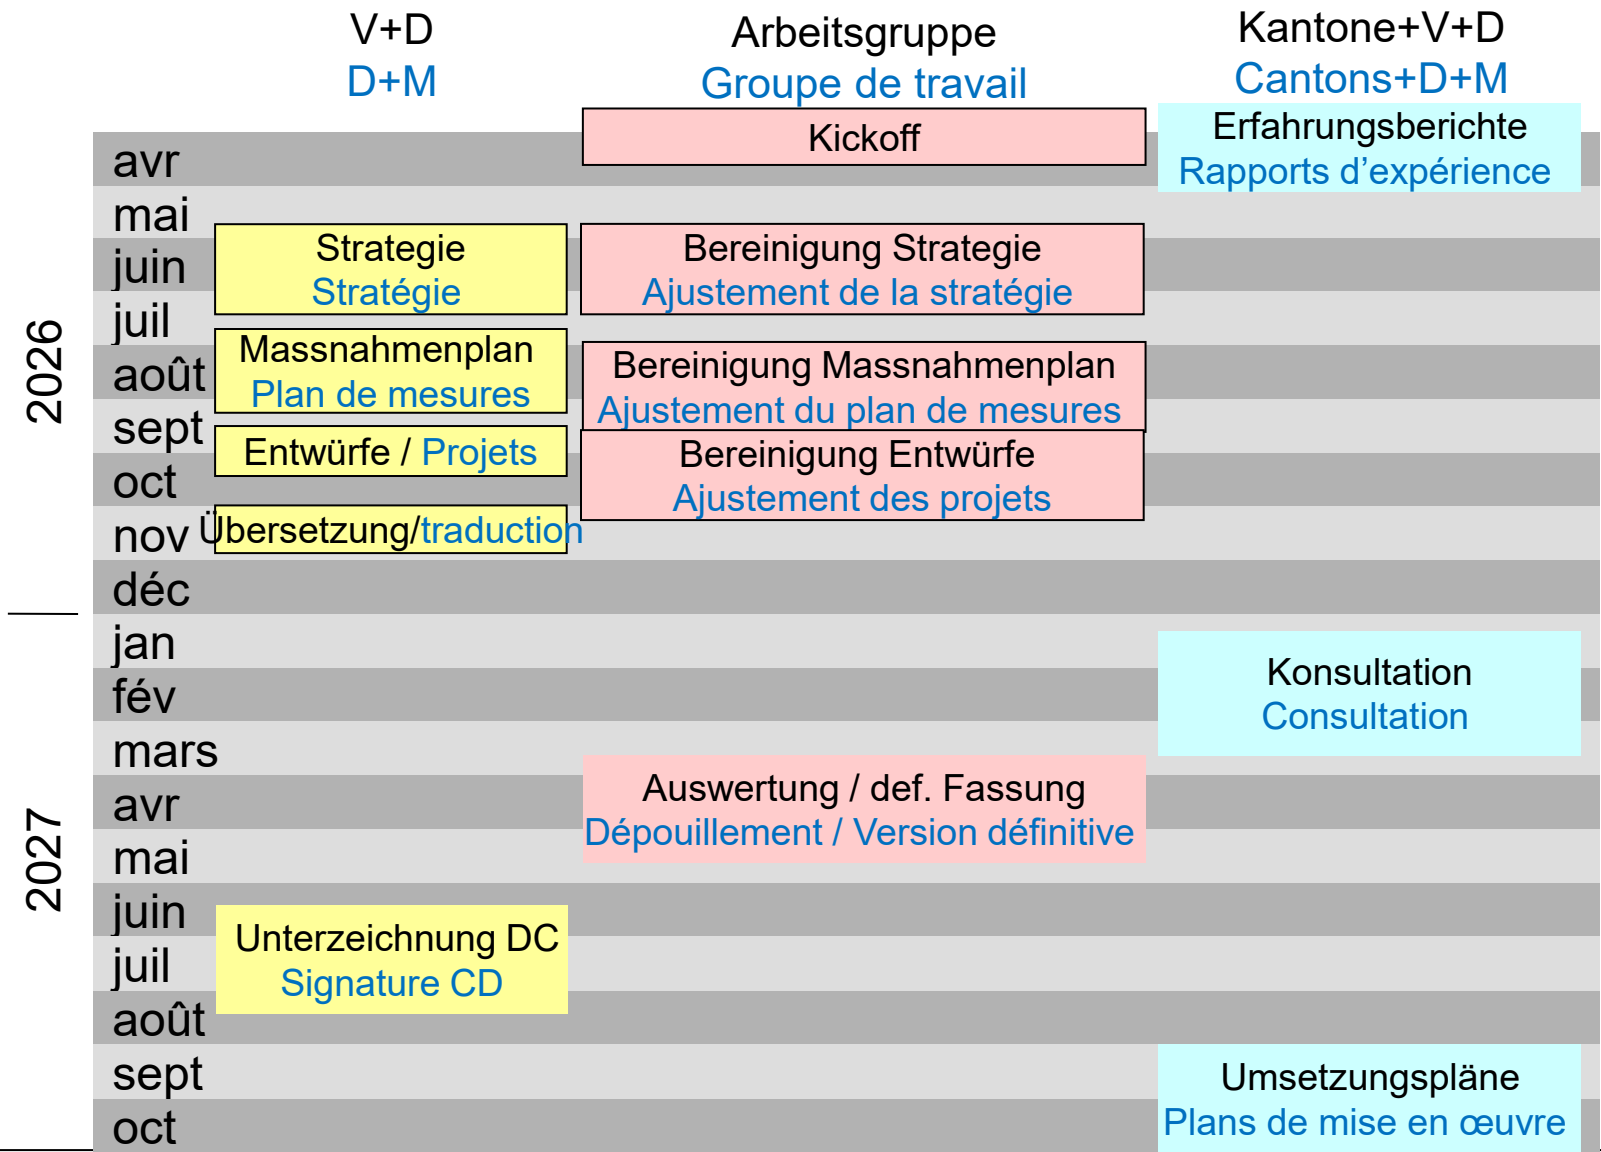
V+D
D+M

Arbeitsgruppe
Groupe de travail

Kantone+V+D
Cantons+D+M

Kickoff

Erfahrungsberichte
Rapports d’expérience

2026

avr
mai
juin
juil
août
sept
oct
nov
déc

Strategie
Stratégie

Bereinigung Strategie
Ajustement de la stratégie

Massnahmenplan
Plan de mesures

Bereinigung Massnahmenplan
Ajustement du plan de mesures

Entwürfe / Projets

Bereinigung Entwürfe
Ajustement des projets

Übersetzung/traduction

2027

jan
fév
mars
avr
mai
juin
juil
août
sept
oct

Konsultation
Consultation

Auswertung / def. Fassung
Dépouillement / Version définitive

Unterzeichnung DC
Signature CD

Umsetzungspläne
Plans de mise en œuvre